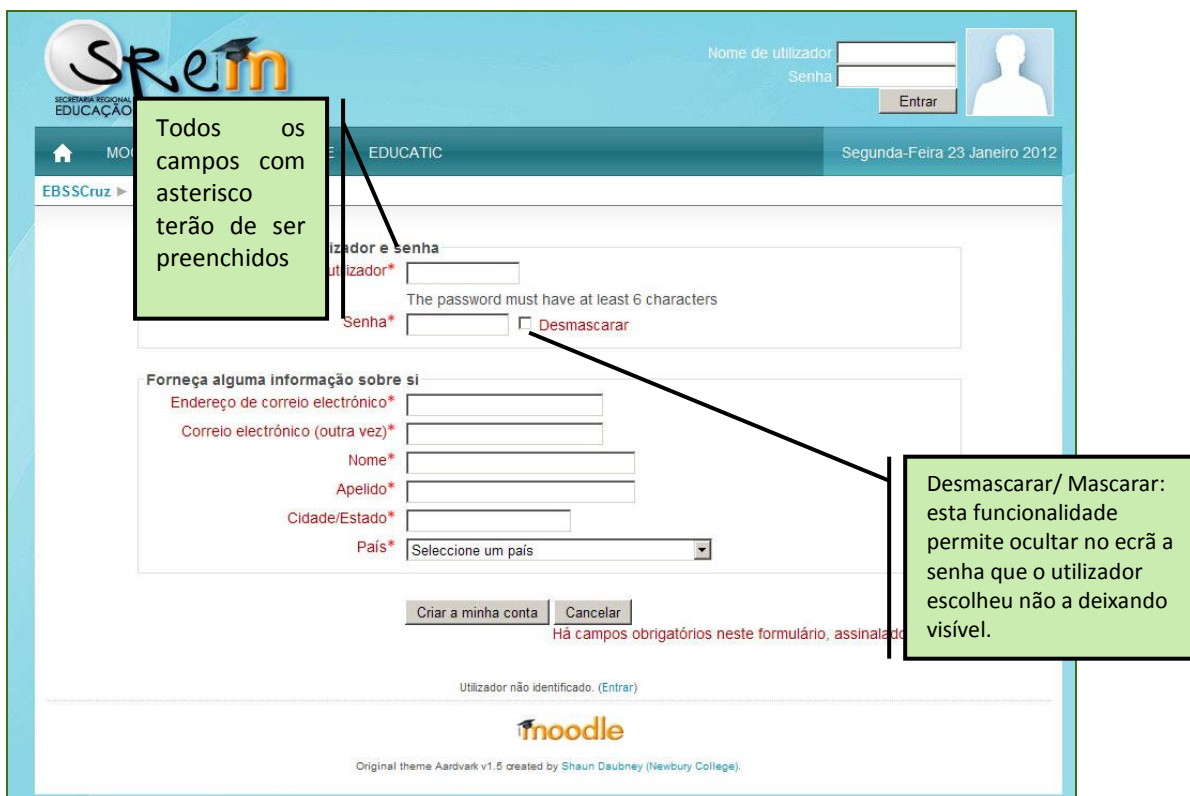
SREM
SECRETARIA REGIONAL
EDUCAÇÃO

Nome de utilizador
Senha
Entrar

MO
E
EDUCATIC
Segunda-Feira 23 Janeiro 2012

EBSSCruz ▶

Todos os campos com asterisco terão de ser preenchidos

lizador e senha
utilizador*
The password must have at least 6 characters
Senha*
Desmascarar

Forneça alguma informação sobre si
Endereço de correio electrónico*
Correio electrónico (outra vez)*
Nome*
Apelido*
Cidade/Estado*
País*
Seleccione um país

Criar a minha conta
Cancelar
Há campos obrigatórios neste formulário, assinalad

Desmascarar/ Mascarar: esta funcionalidade permite ocultar no ecrã a senha que o utilizador escolheu não a deixando visível.

Utilizador não identificado. (Entrar)

moodle

Original theme Aardvark v1.5 created by Shaun Daubney (Newbury College).